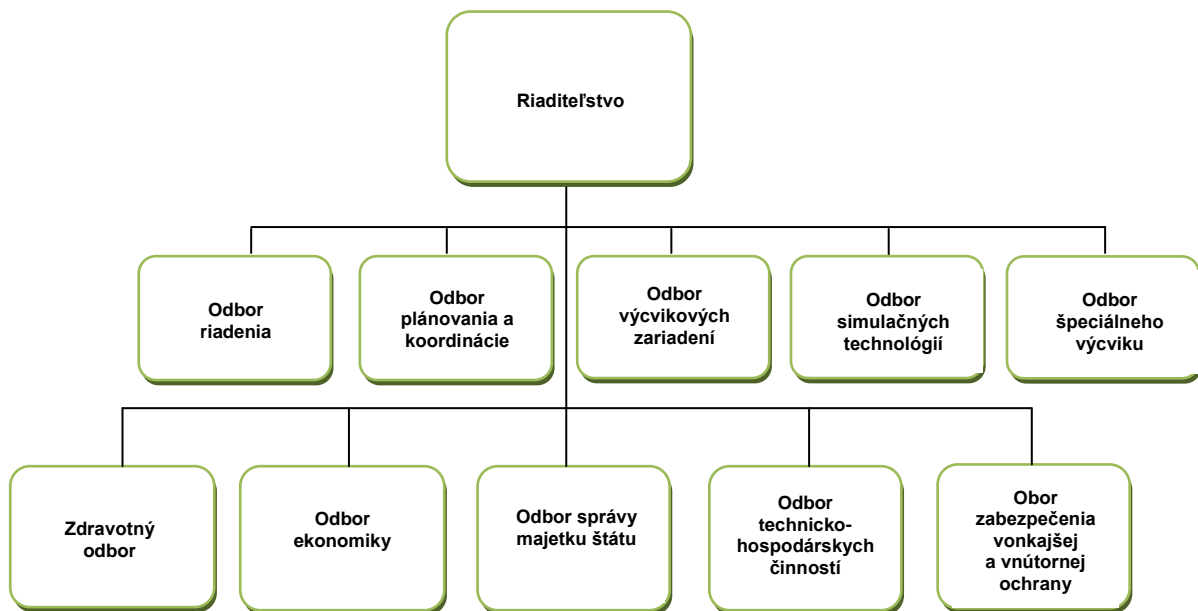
Riaditeľstvo

Odbor riadenia

Odbor plánovania a koordinácie

Odbor výcvikových zariadení

Odbor simulačných technológií

Odbor špeciálneho výcviku

Zdravotný odbor

Odbor ekonomiky

Odbor správy majetku štátu

Odbor technicko-hospodárskych činností

Obor zabezpečenia vonkajšej a vnútornej ochrany